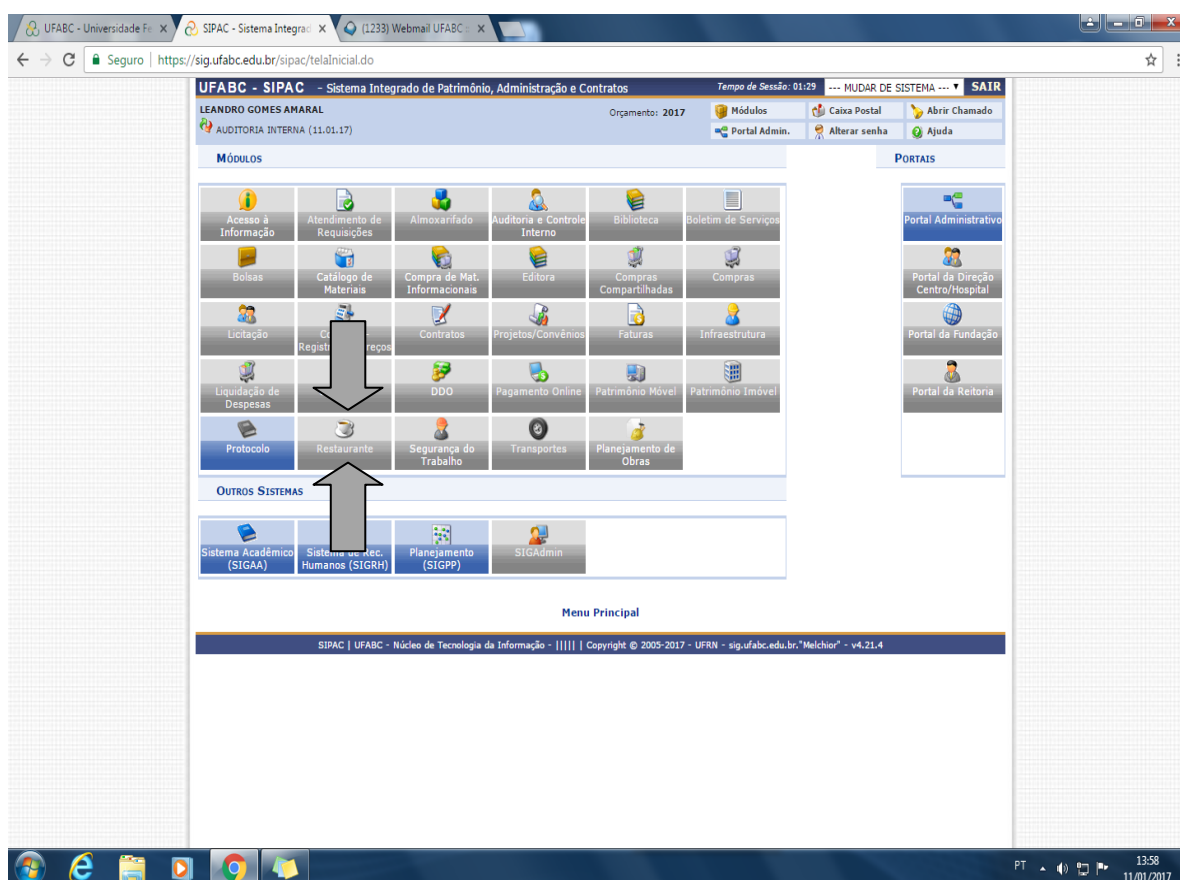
UFABC - Universidade Fe ×
SIPAC - Sistema Integrad ×
(1233) Webmail UFABC ×

Seguro | https://sig.ufabc.edu.br/sipac/telaInicial.do

UFABC - SIPAC - Sistema Integrado de Patrimônio, Administração e Contratos
Tempo de Sessão: 01:29
--- MUDAR DE SISTEMA ---
SAIR

LEANDRO GOMES AMARAL
AUDITORIA INTERNA (11.01.17)
Orçamento: 2017
Módulos
Caixa Postal
Abrir Chamado
Portal Admin.
Alterar senha
Ajuda

MÓDULOS

PORTAIS

Acesso à Informação
Atendimento de Requisições
Almoxarifado
Auditoria e Controle Interno
Biblioteca
Boletim de Serviços
Bolsas
Catálogo de Materiais
Compra de Mat. Informacionais
Editora
Compras Compartilhadas
Compras
Licitação
Co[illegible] Registr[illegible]reços
Contratos
Projetos/Convênios
Faturas
Infraestrutura
Liquidação de Despesas
DDO
Pagamento Online
Patrimônio Móvel
Patrimônio Imóvel
Protocolo
Restaurante
Segurança do Trabalho
Transportes
Planejamento de Obras

Portal Administrativo
Portal da Direção Centro/Hospital
Portal da Fundação
Portal da Reitoria

OUTROS SISTEMAS

Sistema Acadêmico (SIGAA)
Sistema de Rec. Humanos (SIGRH)
Planejamento (SIGPP)
SIGAdmin

Menu Principal

SIPAC | UFABC - Núcleo de Tecnologia da Informação - ||||| | Copyright © 2005-2017 - UFRN - sig.ufabc.edu.br."Melchior" - v4.21.4

PT
13:58
11/01/2017